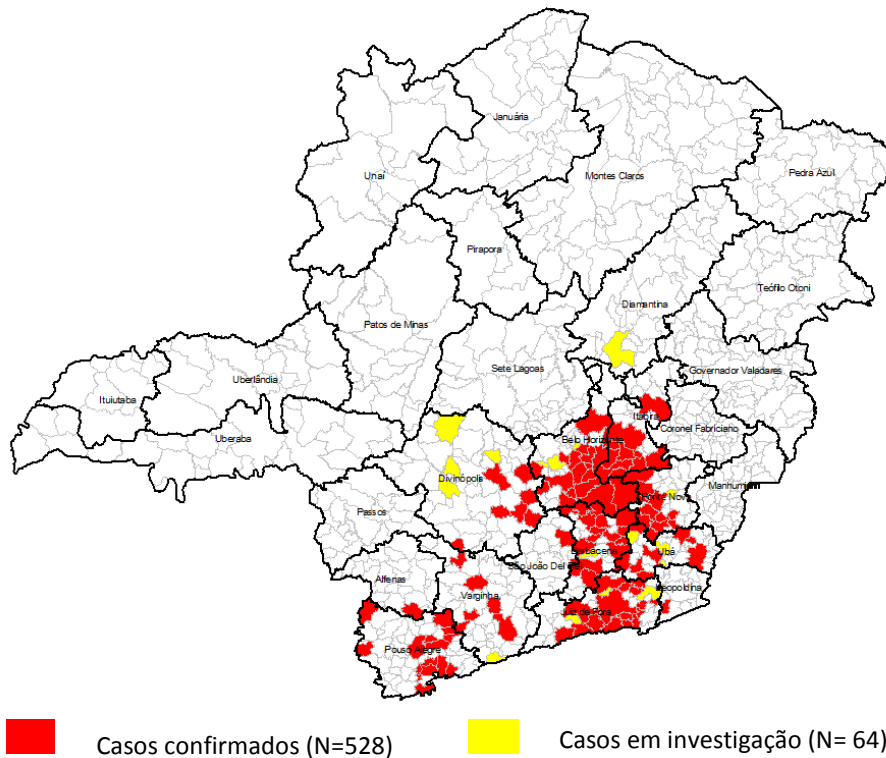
Januária

Unaí

Montes Claros

Pedra Azul

Pirapora

Teófilo Otoni

Diamantina

Patos de Minas

Ituiutaba

Uberlândia

Sete Lagoas

Governador Valadares

Itabira

Uberaba

Belo Horizonte

Coronel Fabriciano

Divinópolis

Ponte Nova

Manhumirim

Passos

Barbacena

Ubá

São João Del Rei

Alfenas

Leopoldina

Varginha

Juiz de Fora

Pouso Alegre

Casos confirmados (N=528)

Casos em investigação (N= 64)